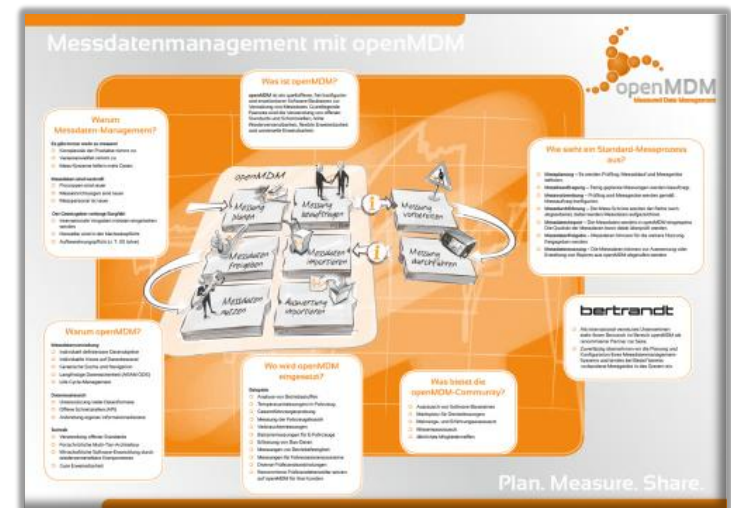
Messdatenmanagement mit openMDM

openMDM
Measured Data Management

Was ist openMDM?

openMDM ist ein quelloffenes, frei konfigurierbares und erweiterbares Software-Baukasten zur Verwaltung von Messdaten. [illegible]

Warum Messdaten-Management?

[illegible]

Wie sieht ein Standard-Messprozess aus?

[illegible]

openMDM

Messung planen

Messung beauftragen

Messung vorbereiten

Messdaten freigeben

Messdaten importieren

Messung durchführen

Messdaten nutzen

Auswertung importieren

bertrandt

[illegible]

Warum openMDM?

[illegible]

Wo wird openMDM eingesetzt?

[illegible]

Was bietet die openMDM-Community?

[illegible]

Plan. Measure. Share.